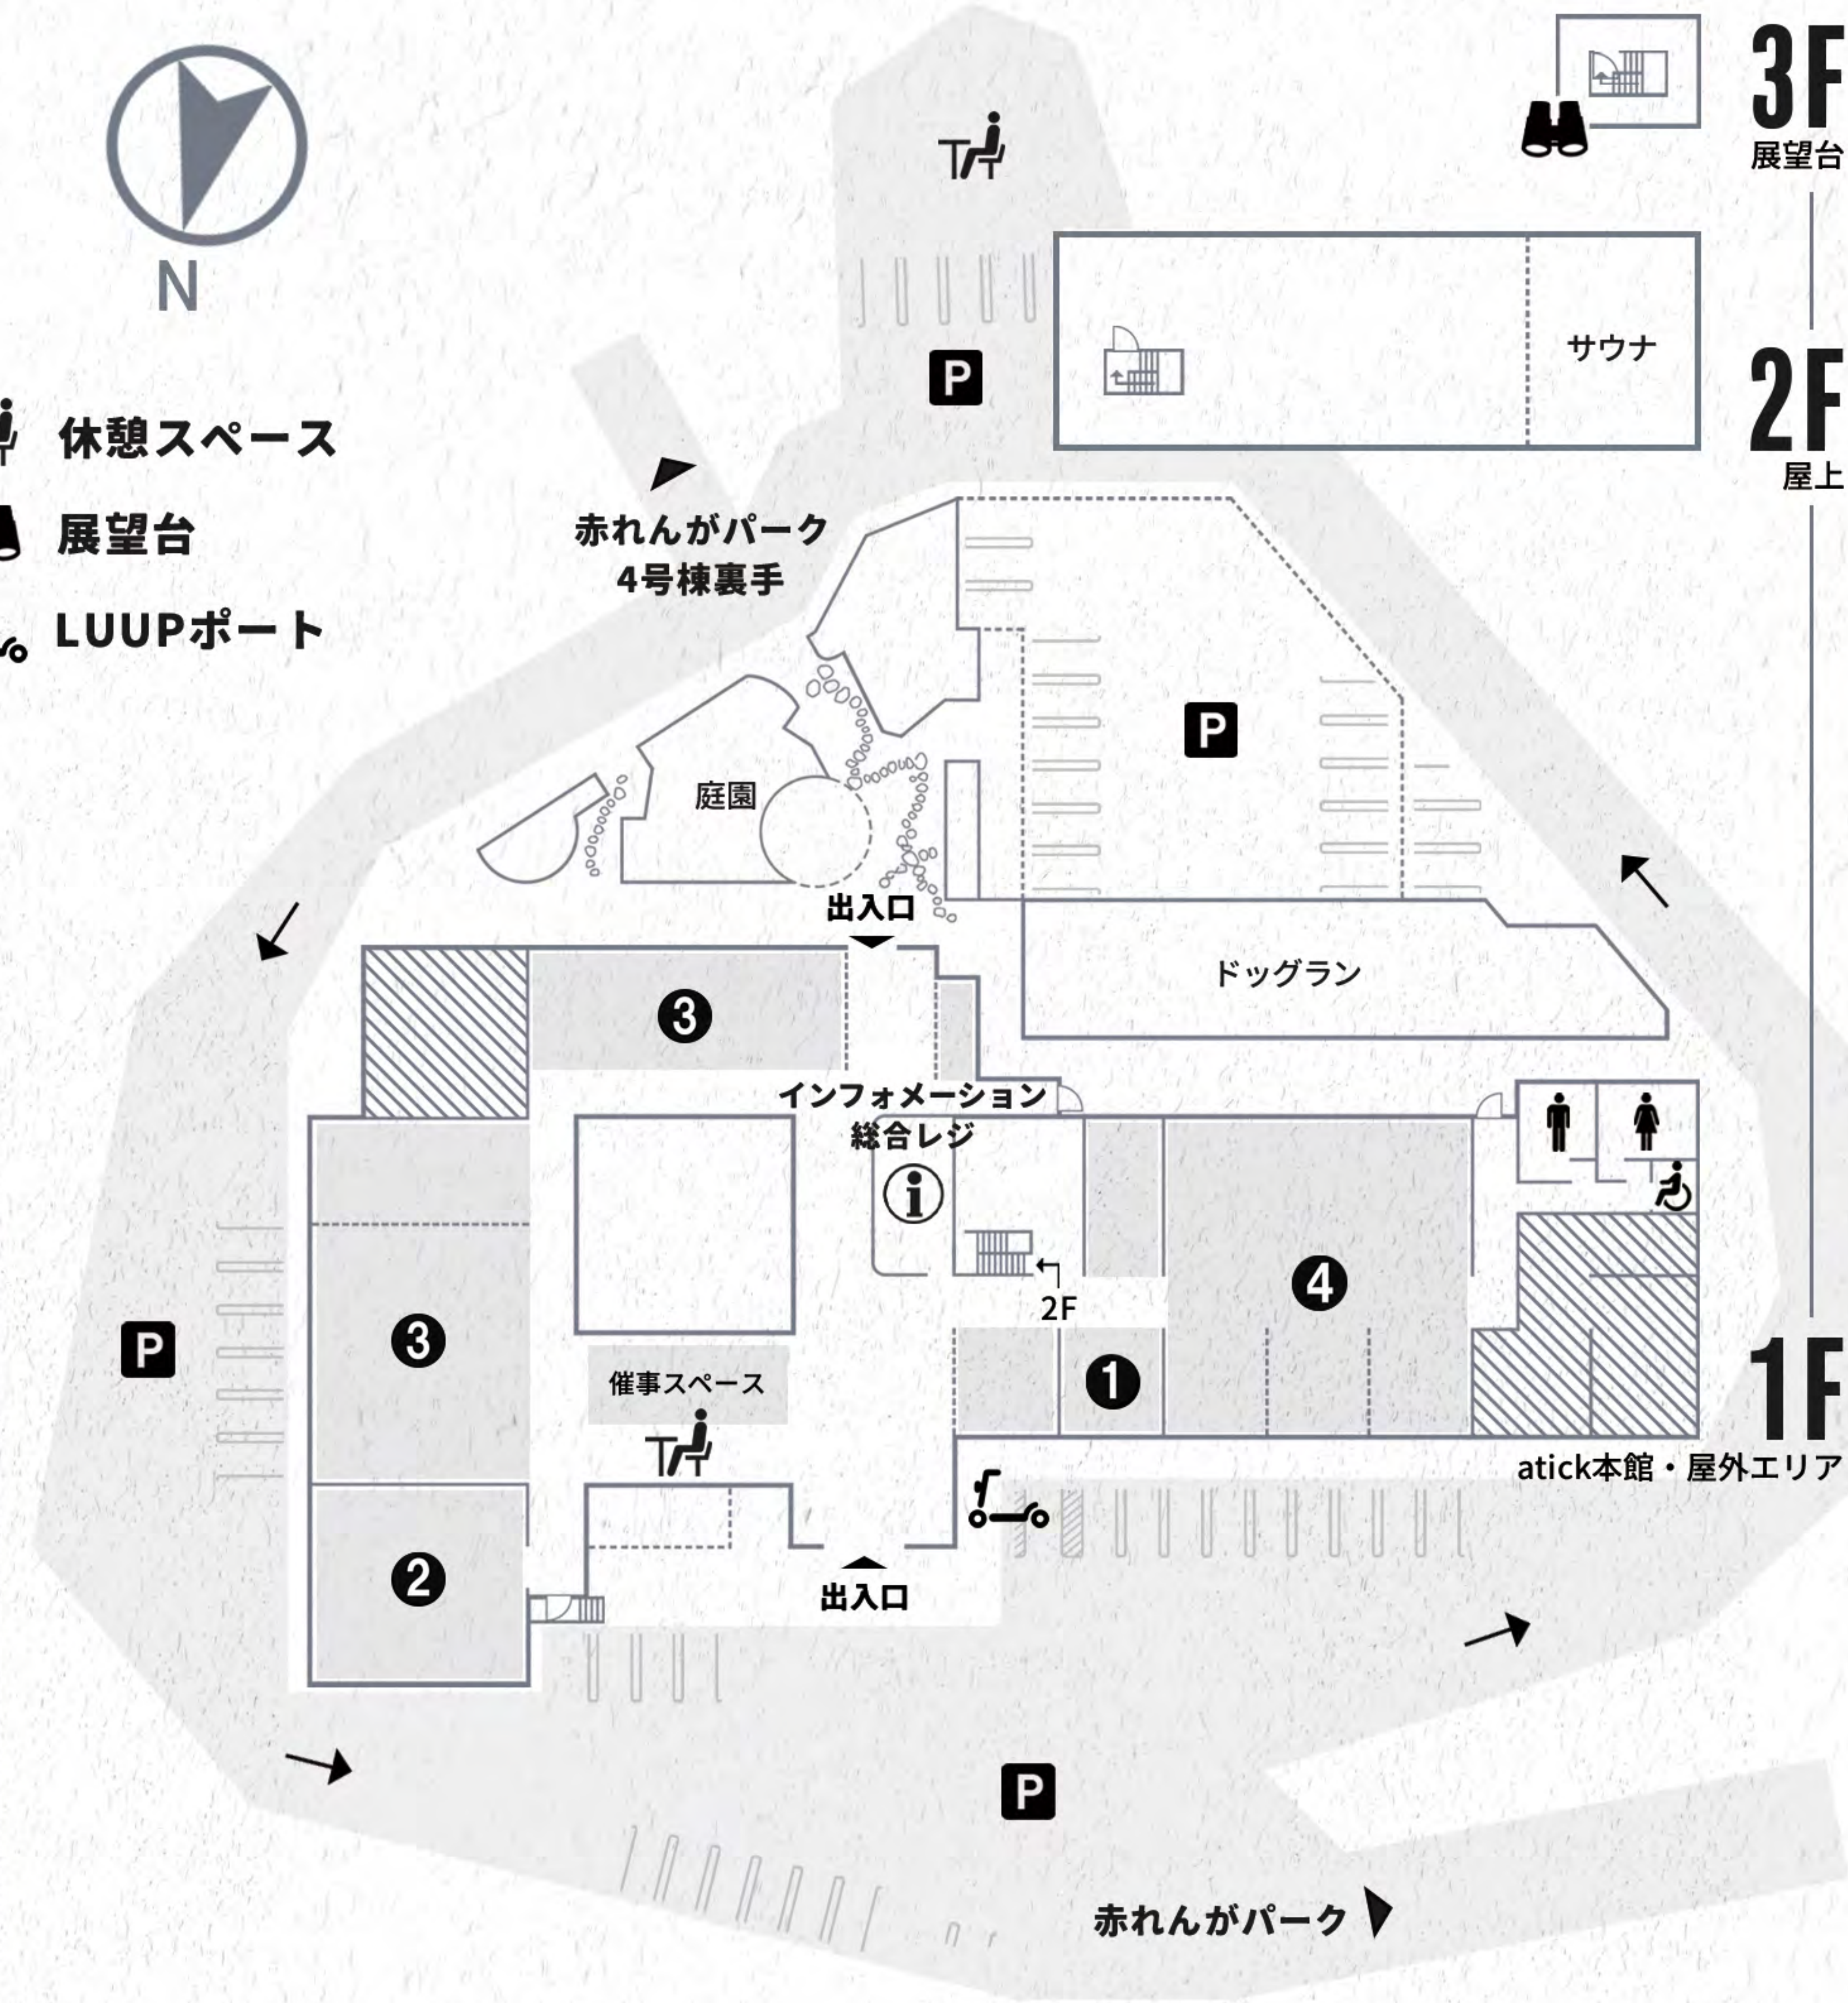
N

休憩スペース
展望台
LUUPポート

3F
展望台

サウナ

2F
屋上

赤れんがパーク
4号棟裏手

P

庭園

P

出入口

ドッグラン

3

インフォメーション
総合レジ

2F

3

P

4

1

1F
atick本館・屋外エリア

催事スペース

2

出入口

P

赤れんがパーク